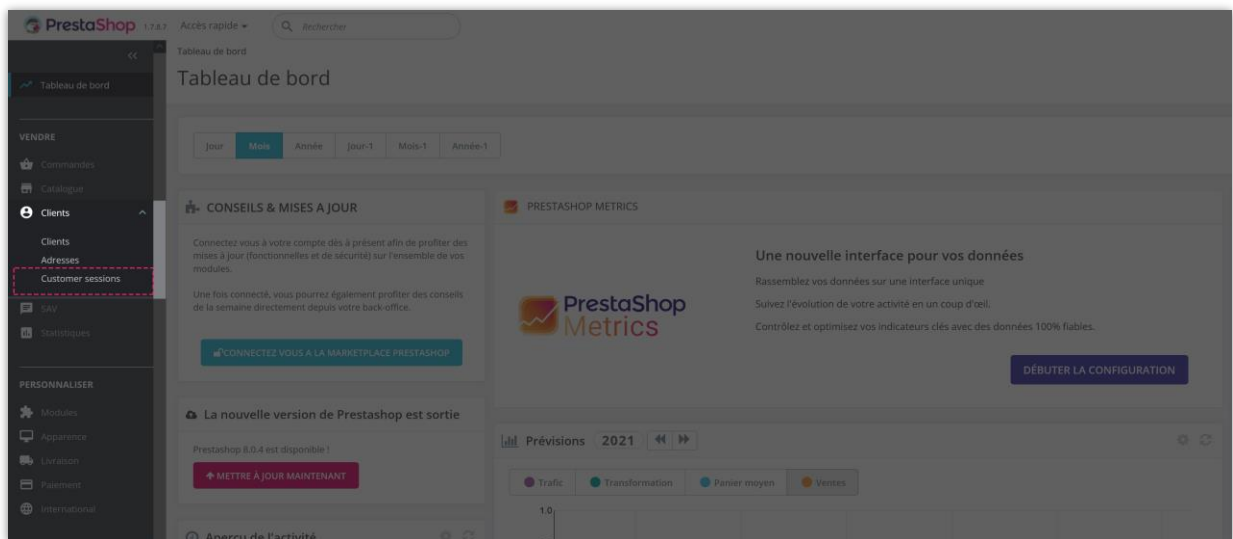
PrestaShop 1.7.8.7 Accès rapide Rechercher

Tableau de bord

Tableau de bord

Tableau de bord

VENDRE

Commandes

Catalogue

Clients

Clients

Adresses

Customer sessions

SAV

Statistiques

PERSONNALISER

Modules

Apparence

Livraison

Paiement

International

Jour Mois Année Jour-1 Mois-1 Année-1

CONSEILS & MISES A JOUR

Connectez vous à votre compte dès à présent afin de profiter des mises à jour (fonctionnelles et de sécurité) sur l'ensemble de vos modules.

Une fois connecté, vous pourrez également profiter des conseils de la semaine directement depuis votre back-office.

CONNECTEZ VOUS A LA MARKETPLACE PRESTASHOP

La nouvelle version de Prestashop est sortie

Prestashop 8.0.4 est disponible !

METTRE À JOUR MAINTENANT

Aperçu de l'activité

PRESTASHOP METRICS

PrestaShop Metrics

Une nouvelle interface pour vos données

Rassemblez vos données sur une interface unique

Suivez l'évolution de votre activité en un coup d'œil.

Contrôlez et optimisez vos indicateurs clés avec des données 100% fiables.

DÉBUTER LA CONFIGURATION

Prévisions 2021

Trafic Transformation Panier moyen Ventes

1.0